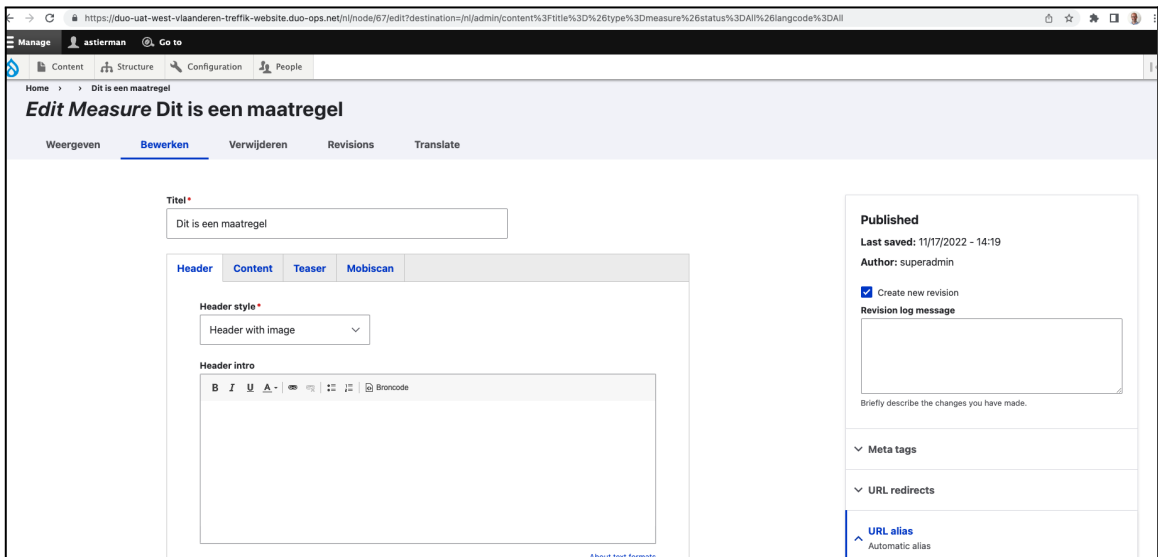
https://duo-uat-west-vlaanderen-treffik-website.duo-ops.net/nl/node/67/edit?destination=/nl/admin/content%3Ftitle%3D%26type%3Dmeasure%26status%3DAll%26langcode%3DAll

Manage astierman Go to

Content Structure Configuration People

Home › › Dit is een maatregel

*Edit Measure* Dit is een maatregel

Weergeven Bewerken Verwijderen Revisions Translate

Titel*

Dit is een maatregel

Header Content Teaser Mobiscan

Header style*

Header with image

Header intro

B I U A Broncode

About text formats

Published

Last saved: 11/17/2022 - 14:19

Author: superadmin

Create new revision

Revision log message

Briefly describe the changes you have made.

Meta tags

URL redirects

URL alias

Automatic alias